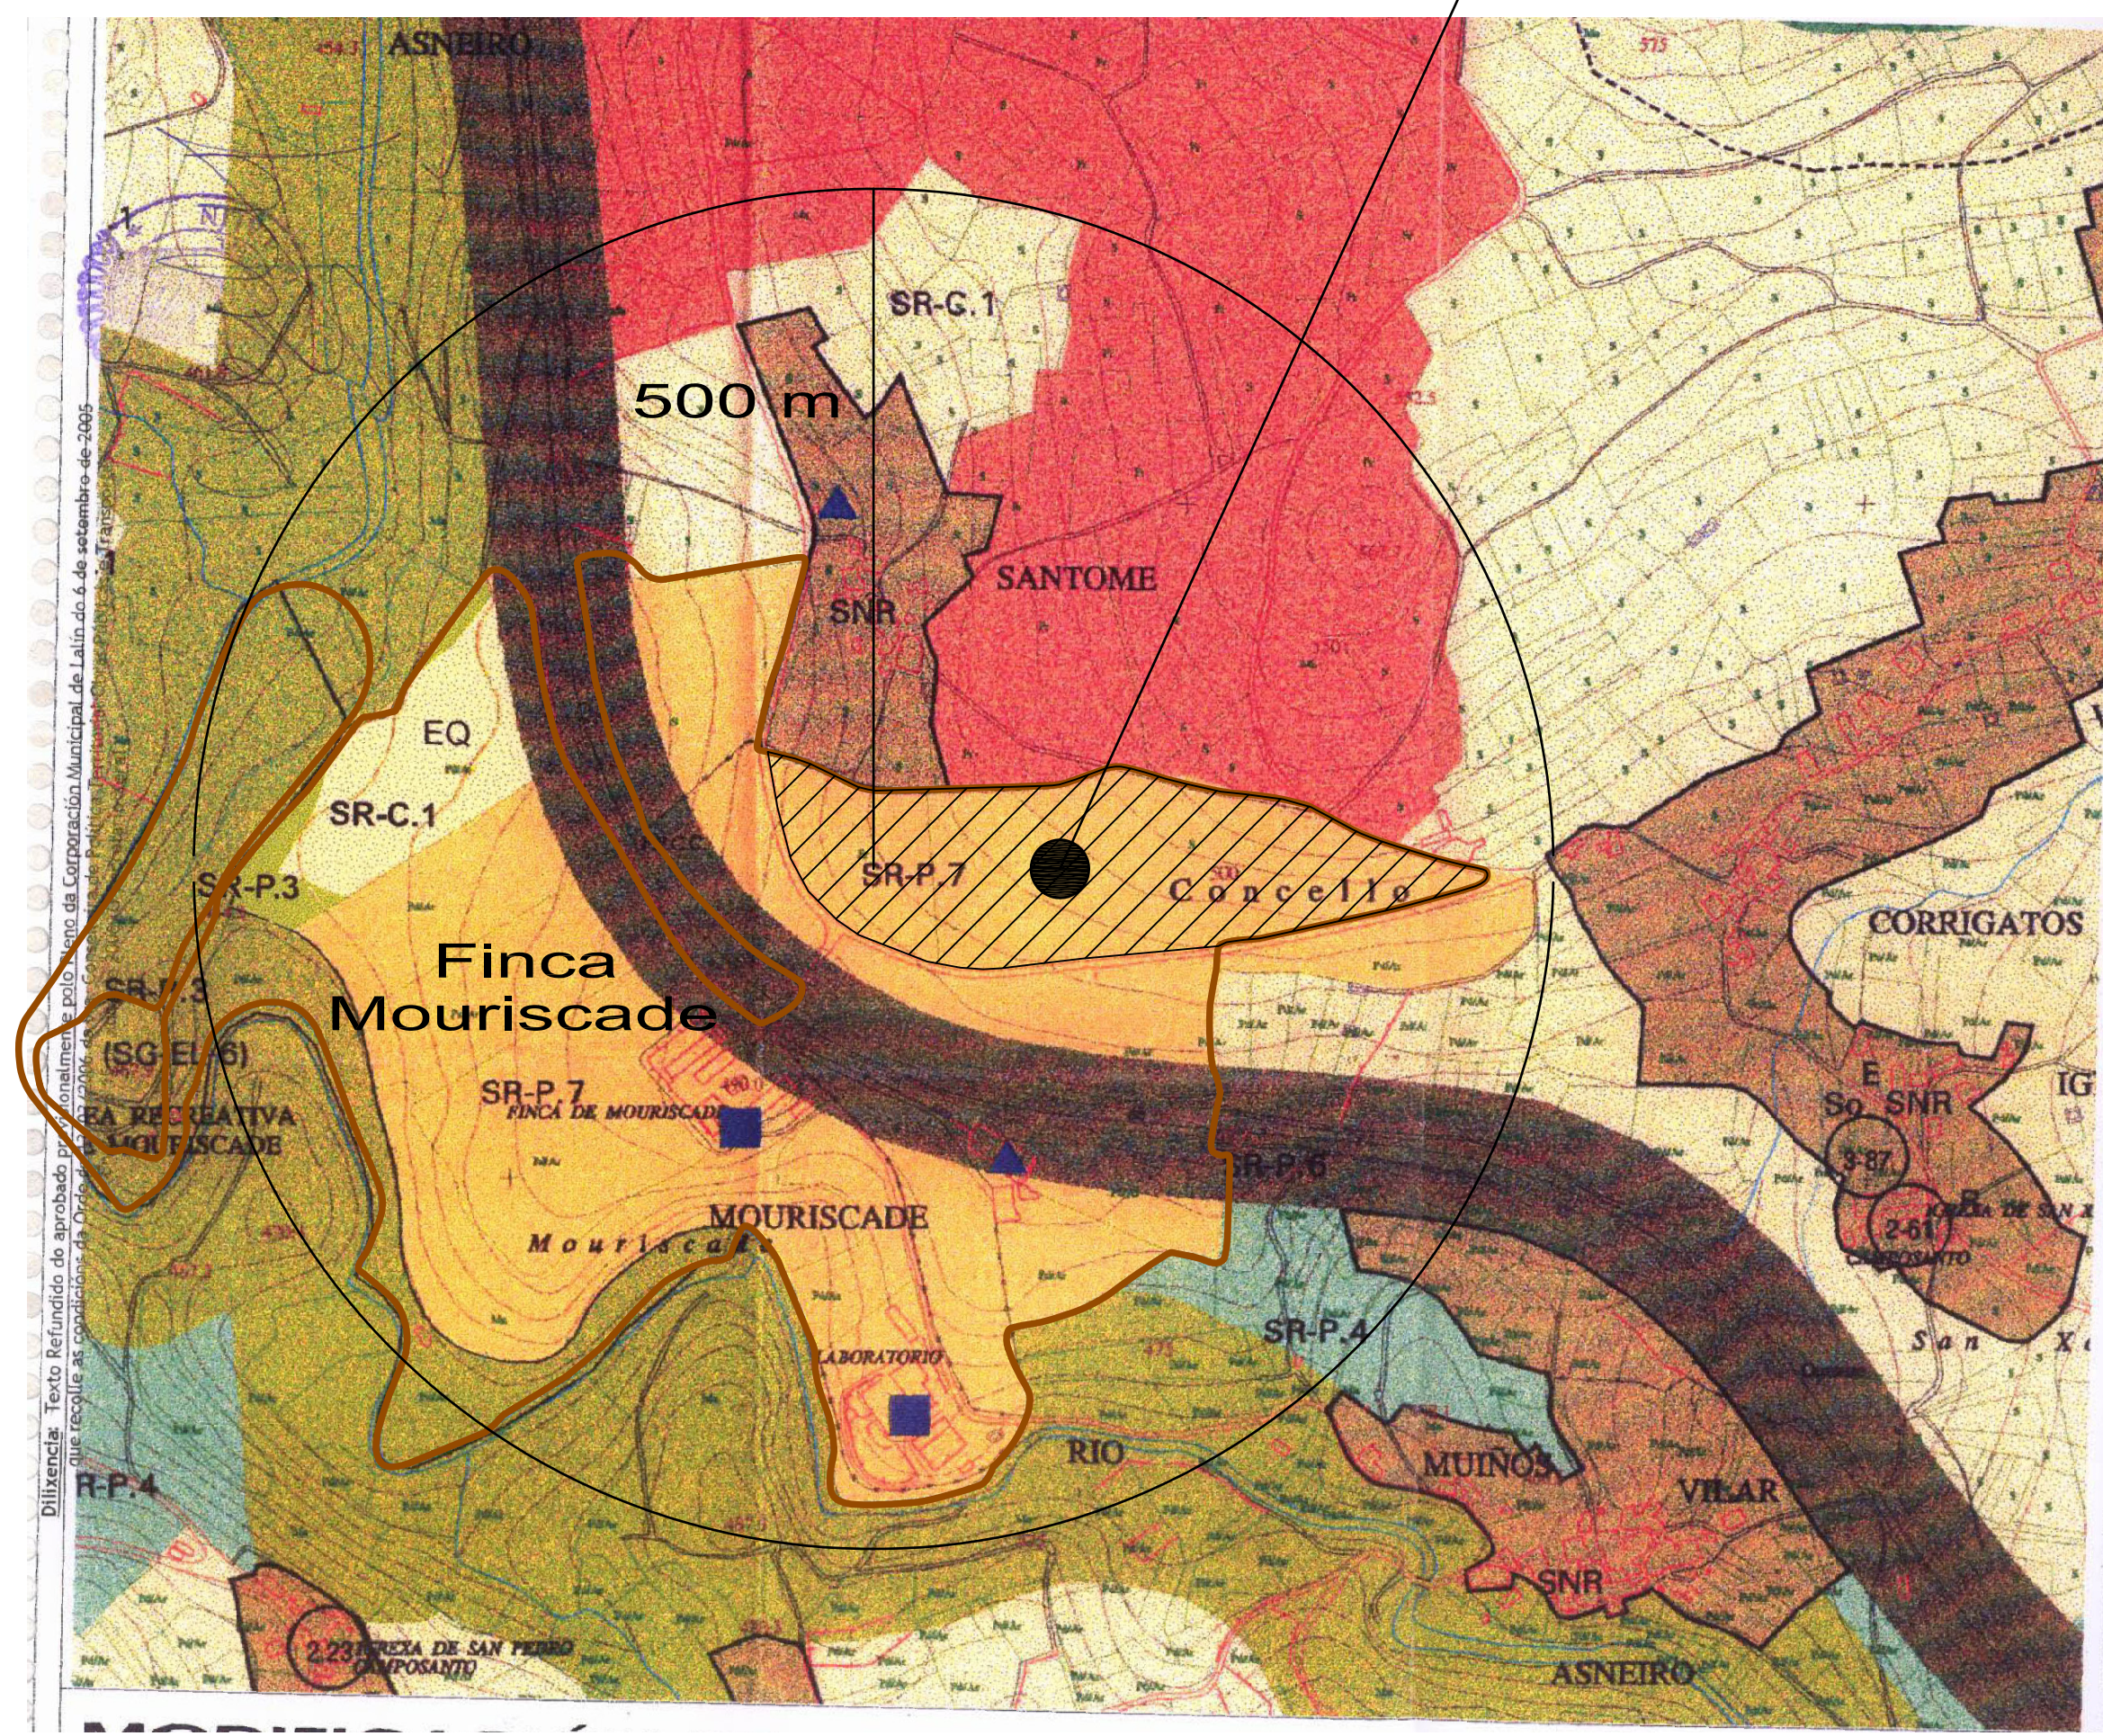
ASNEIRO

SR-G.1

500 m

SNR

SANTOME

EQ

SR-C.1

SR-P.3

SR-P.7

Concello

CORRIGATOS

Finca Mouriscade

SR-P.3

(SG-EL-6)

ÁREA RECREATIVA MOURISCADE

SR-P.7

FINCA DE MOURISCADE

SR-P.6

MOURISCADE

Mouriscade

E
So SNR

3-87

2-61

CEMITERIO

IG

SR-P.4

LABORATORIO

RIO

MUIÑOS

VILAR

SNR

San X

SR-P.4

2.23 IGREXA DE SAN PEDRO CAMPOSANTO

ASNEIRO

Dilixencia: Texto Refundido do aprobado provisionalmente polo Pleno da Corporación Municipal de Lalín do 6 de setembro de 2005 que recolle as condicións da Orde de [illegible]

MODIFICACIÓN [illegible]